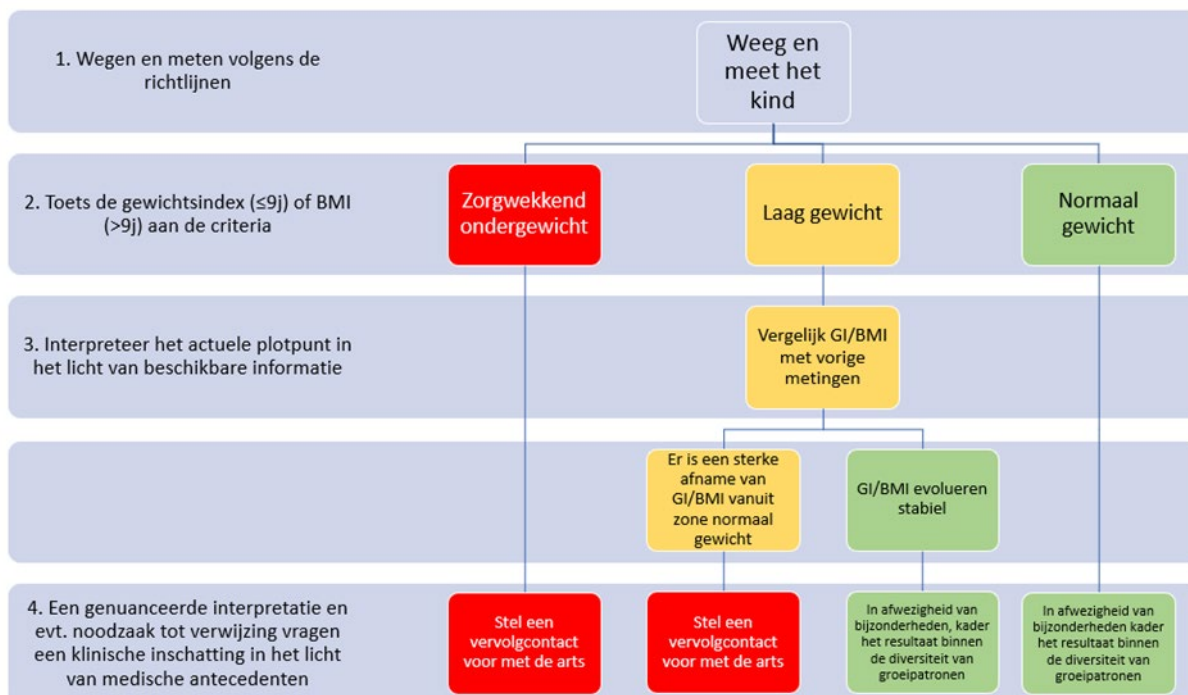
1. Wegen en meten volgens de richtlijnen

Weeg en meet het kind

2. Toets de gewichtsindex (≤9j) of BMI (>9j) aan de criteria

Zorgwekkend ondergewicht

Laag gewicht

Normaal gewicht

3. Interpreteer het actuele plotpunt in het licht van beschikbare informatie

Vergelijk GI/BMI met vorige metingen

Er is een sterke afname van GI/BMI vanuit zone normaal gewicht

GI/BMI evolueren stabiel

4. Een genuanceerde interpretatie en evt. noodzaak tot verwijzing vragen een klinische inschatting in het licht van medische antecedenten

Stel een vervolgcontact voor met de arts

Stel een vervolgcontact voor met de arts

In afwezigheid van bijzonderheden, kader het resultaat binnen de diversiteit van groeipatronen

In afwezigheid van bijzonderheden kader het resultaat binnen de diversiteit van groeipatronen